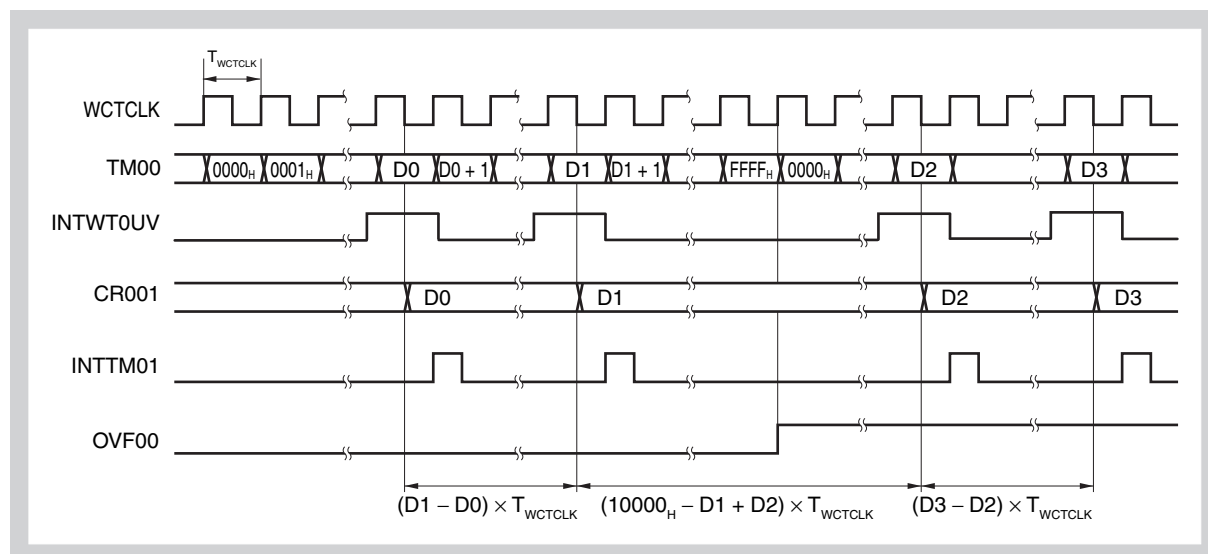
$T_{WCTCLK}$

WCTCLK

TM00 $0000_H$ $0001_H$ D0 D0 + 1 D1 D1 + 1 $FFFF_H$ $0000_H$ D2 D3

INTWT0UV

CR001 D0 D1 D2 D3

INTTM01

OVF00

$(D1 - D0) \times T_{WCTCLK}$ $(10000_H - D1 + D2) \times T_{WCTCLK}$ $(D3 - D2) \times T_{WCTCLK}$